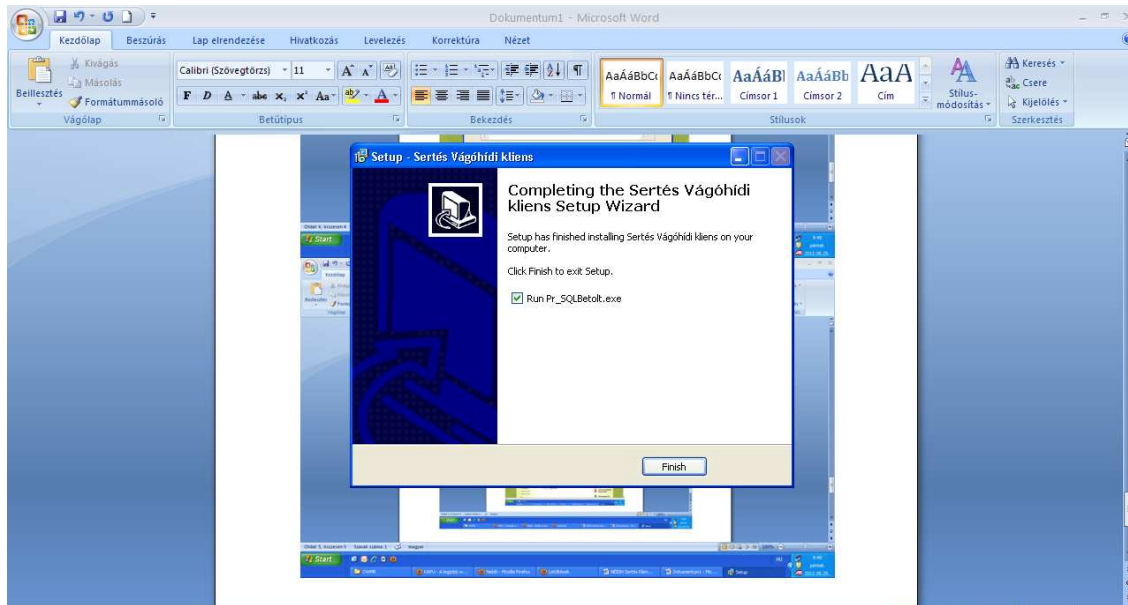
Dokumentum1 - Microsoft Word

Kezdőlap Beszúrás Lap elrendezése Hivatkozás Levelezés Korrektúra Nézet

Kivágás
Másolás
Beillesztés
Formátummásoló
Vágólap

Calibri (Szövegtörzs) 11
Betűtípus

Bekezdés

AaÁáBbCc AaÁáBbCc AaÁáBl AaÁáBb AaA
¶ Normál ¶ Nincs tér... Címsor 1 Címsor 2 Cím
Stílus-módosítás
Stílusok

Keresés
Csere
Kijelölés
Szerkesztés

Setup - Sertés Vágóhídi kliens

Completing the Sertés Vágóhídi kliens Setup Wizard

Setup has finished installing Sertés Vágóhídi kliens on your computer.

Click Finish to exit Setup.

Run Pr_SQLBetolt.exe

Finish

Start

Start